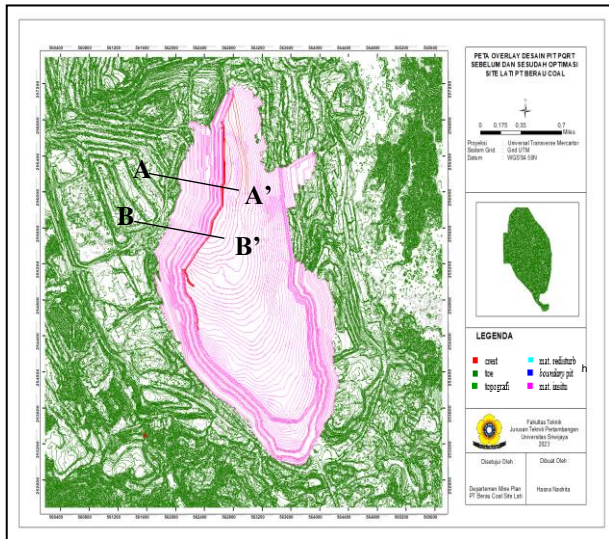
PETA OVERLAY DESAIN PIT PQRT SEBELUM DAN SESUDAH OPTIMASI SITE LATI PT BERAU COAL

0 0.175 0.35 0.7 Miles

Proyeksi : Universal Transverse Mercator
Sistem Grid : Grid UTM
Datum : WGS84 50N

A
A'
B
B'

LEGENDA

crest
toe
topografi
mat. redisturb
boundary pit
mat. insitu

h

Fakultas Teknik
Jurusan Teknik Pertambangan
Universitas Sriwijaya
2023

Disetujui Oleh
Dibuat Oleh

Departemen Mine Plan PT Berau Coal Site Lati
Hasna Nashita